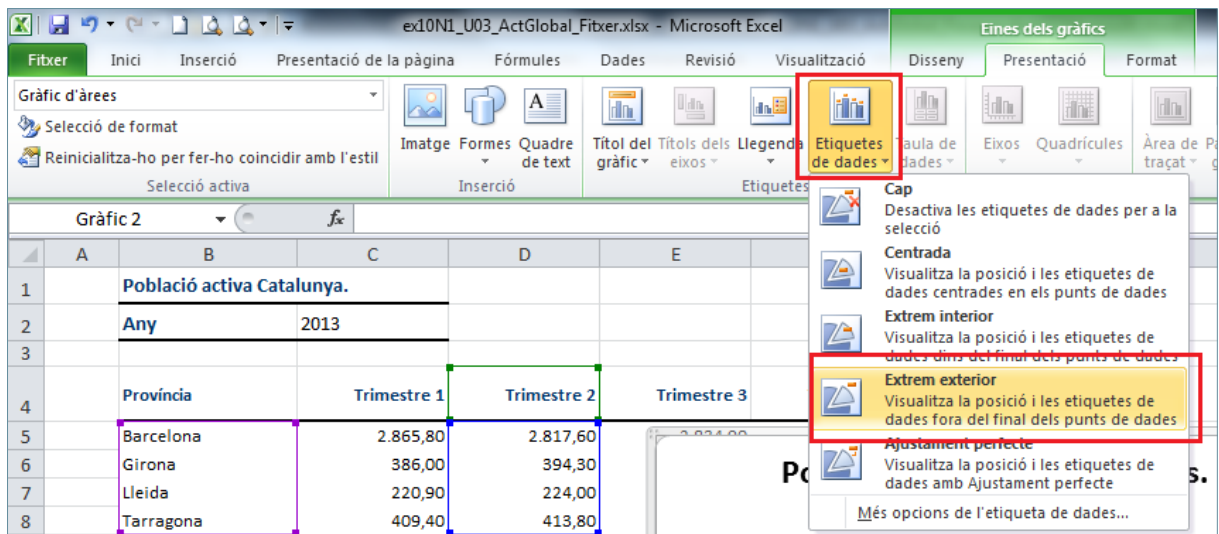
ex10N1_U03_ActGlobal_Fitxer.xlsx - Microsoft Excel
Eines dels gràfics

Fitxer | Inici | Inserció | Presentació de la pàgina | Fórmules | Dades | Revisió | Visualització | Disseny | Presentació | Format

Gràfic d'àrees
Selecció de format
Reinicialitza-ho per fer-ho coincidir amb l'estil
Selecció activa

Imatge | Formes | Quadre de text
Inserció

Títol del gràfic | Títols dels eixos | Llegenda | Etiquetes de dades | Taula de dades
Etiquetes

Eixos | Quadrícules
Àrea de traçat

Gràfic 2
$f_x$

Cap
Desactiva les etiquetes de dades per a la selecció
Centrada
Visualitza la posició i les etiquetes de dades centrades en els punts de dades
Extrem interior
Visualitza la posició i les etiquetes de dades dins del final dels punts de dades
Extrem exterior
Visualitza la posició i les etiquetes de dades fora del final dels punts de dades
Ajustament perfecte
Visualitza la posició i les etiquetes de dades amb Ajustament perfecte
Més opcions de l'etiqueta de dades...

| | A | B | C | D | E |
|---|---|---|---|---|---|
| 1 | | Població activa Catalunya. | | | |
| 2 | | Any | 2013 | | |
| 3 | | | | | |
| 4 | | Província | Trimestre 1 | Trimestre 2 | Trimestre 3 |
| 5 | | Barcelona | 2.865,80 | 2.817,60 | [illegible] |
| 6 | | Girona | 386,00 | 394,30 | |
| 7 | | Lleida | 220,90 | 224,00 | |
| 8 | | Tarragona | 409,40 | 413,80 | |

Po
s.